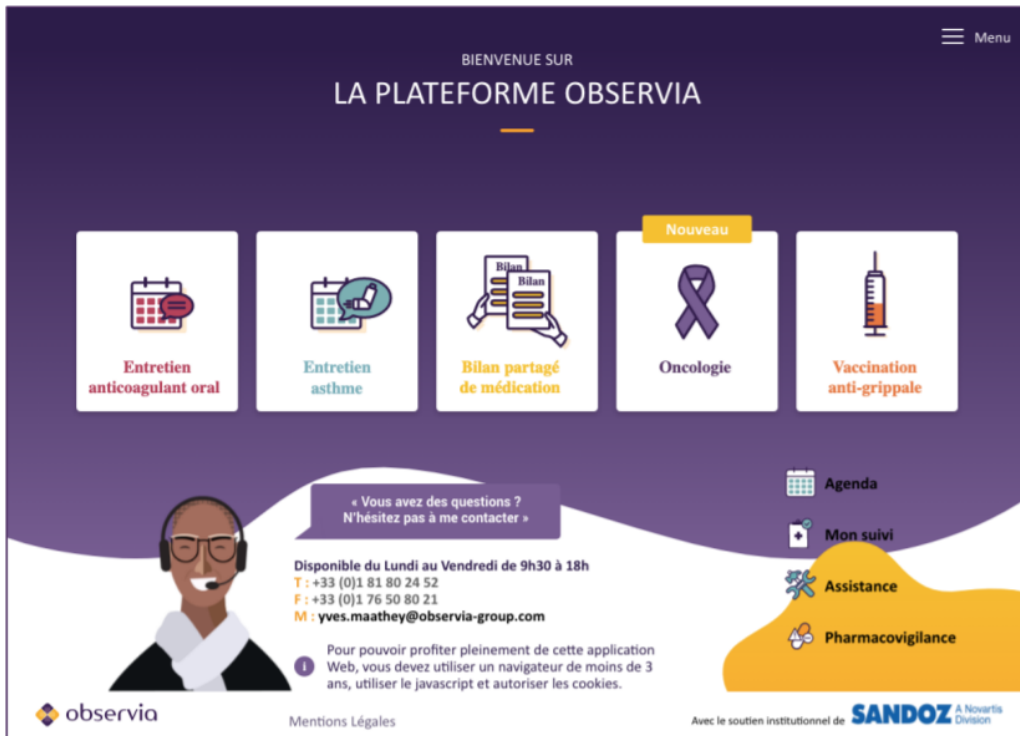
Menu

BIENVENUE SUR

LA PLATEFORME OBSERVIA

Entretien anticoagulant oral

Entretien asthme

Bilan

Bilan

Bilan partagé de médication

Nouveau

Oncologie

Vaccination anti-grippale

« Vous avez des questions ? N'hésitez pas à me contacter »

Disponible du Lundi au Vendredi de 9h30 à 18h
T : +33 (0)1 81 80 24 52
F : +33 (0)1 76 50 80 21
M : yves.maathey@observia-group.com

Pour pouvoir profiter pleinement de cette application Web, vous devez utiliser un navigateur de moins de 3 ans, utiliser le javascript et autoriser les cookies.

Agenda

Mon suivi

Assistance

Pharmacovigilance

observia

Mentions Légales

Avec le soutien institutionnel de SANDOZ A Novartis Division